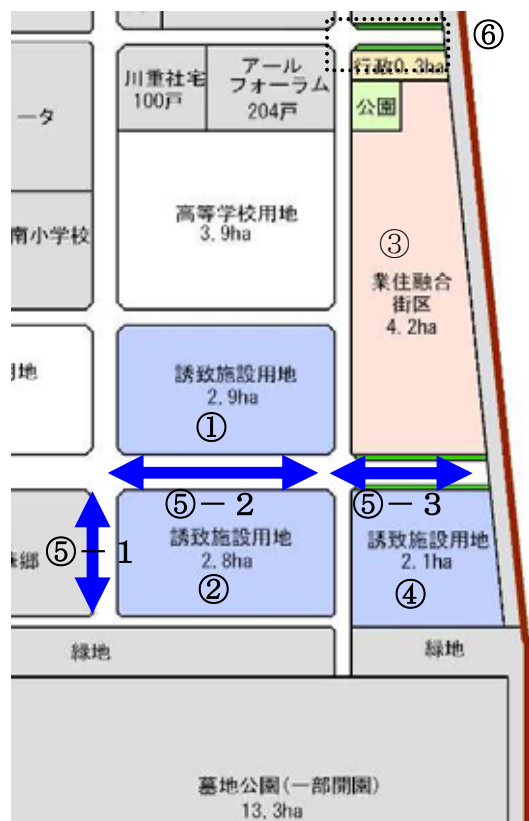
⑥
川重社宅
100戸
アール
フォーラム
204戸
行政0.3ha
公園
ータ
南小学校
高等学校用地
3.9ha
③
業住融合
街区
4.2ha
用地
誘致施設用地
2.9ha
①
⑤－2
⑤－3
森郷
⑤－1
誘致施設用地
2.8ha
②
誘致施設用地
2.1ha
④
緑地
緑地
墓地公園(一部開園)
13.3ha